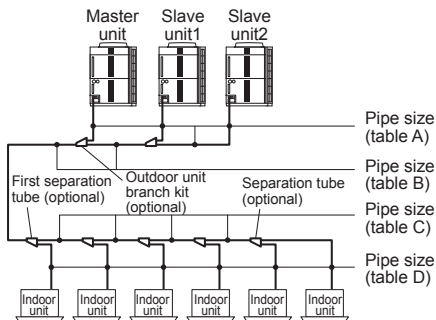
Master unit
Slave unit1
Slave unit2

Pipe size (table A)

Pipe size (table B)

First separation tube (optional)

Outdoor unit branch kit (optional)

Separation tube (optional)

Pipe size (table C)

Pipe size (table D)

Indoor unit
Indoor unit
Indoor unit
Indoor unit
Indoor unit
Indoor unit